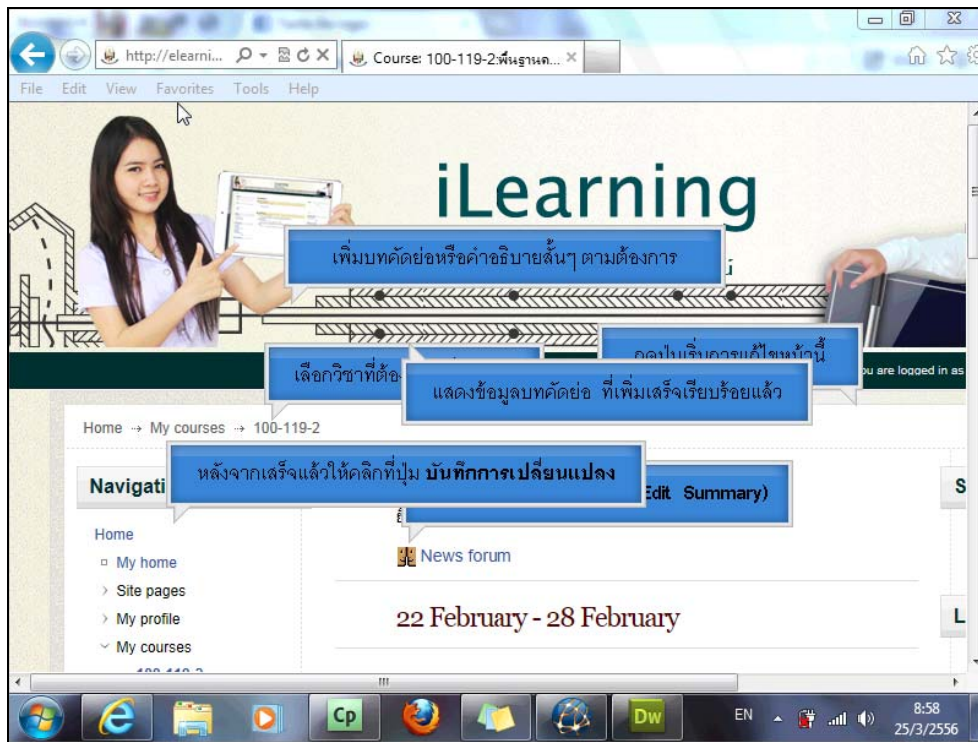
http://elearni... Course: 100-119-2:พื้นฐานด...

File Edit View Favorites Tools Help

iLearning

เพิ่มบทคัดย่อหรือคำอธิบายสั้นๆ ตามต้องการ

เลือกวิชาที่ต้อ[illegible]

กดปุ่มเริ่มการแก้ไขหน้านี้

แสดงข้อมูลบทคัดย่อ ที่เพิ่มเสร็จเรียบร้อยแล้ว

ou are logged in as

Home → My courses → 100-119-2

หลังจากเสร็จแล้วให้คลิกที่ปุ่ม **บันทึกการเปลี่ยนแปลง**

Edit Summary)

Navigati

Home
My home
Site pages
My profile
My courses

News forum

22 February - 28 February

S

L

EN 8:58 25/3/2556